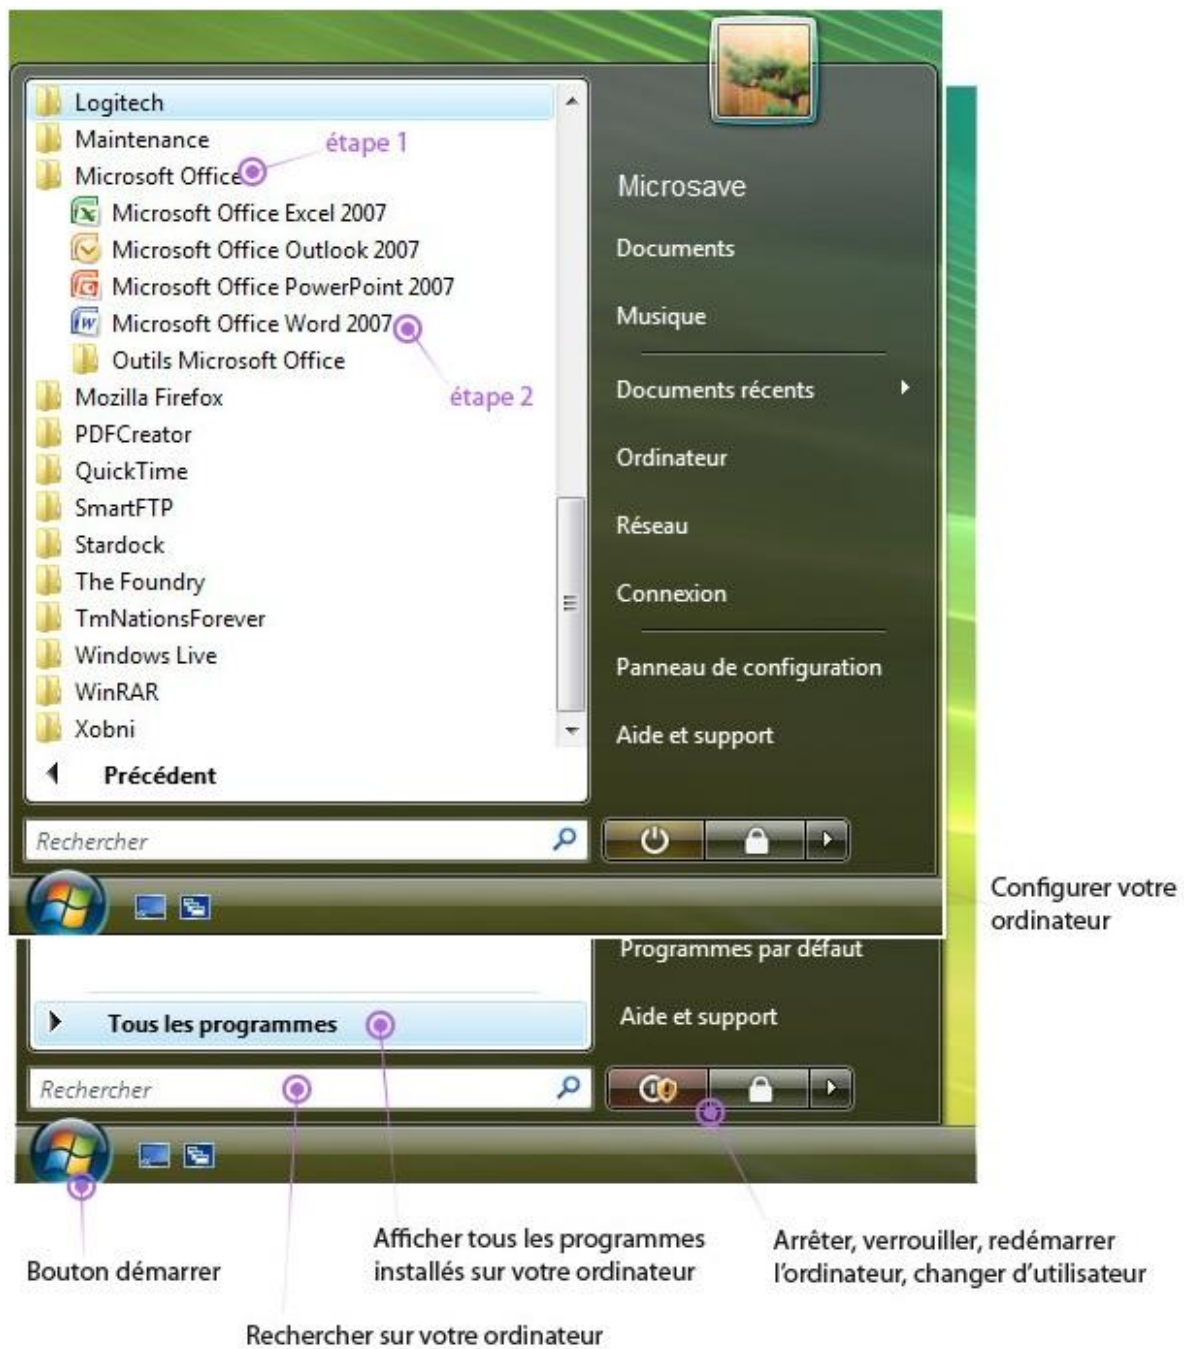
Logitech
Maintenance
étape 1
Microsoft Office
Microsoft Office Excel 2007
Microsoft Office Outlook 2007
Microsoft Office PowerPoint 2007
Microsoft Office Word 2007
Outils Microsoft Office
étape 2
Mozilla Firefox
PDFCreator
QuickTime
SmartFTP
Stardock
The Foundry
TmNationsForever
Windows Live
WinRAR
Xobni
Précédent
Rechercher

Microsave
Documents
Musique
Documents récents
Ordinateur
Réseau
Connexion
Panneau de configuration
Aide et support

Configurer votre ordinateur

Programmes par défaut
Aide et support
Tous les programmes
Rechercher

Bouton démarrer
Afficher tous les programmes installés sur votre ordinateur
Arrêter, verrouiller, redémarrer l'ordinateur, changer d'utilisateur
Rechercher sur votre ordinateur